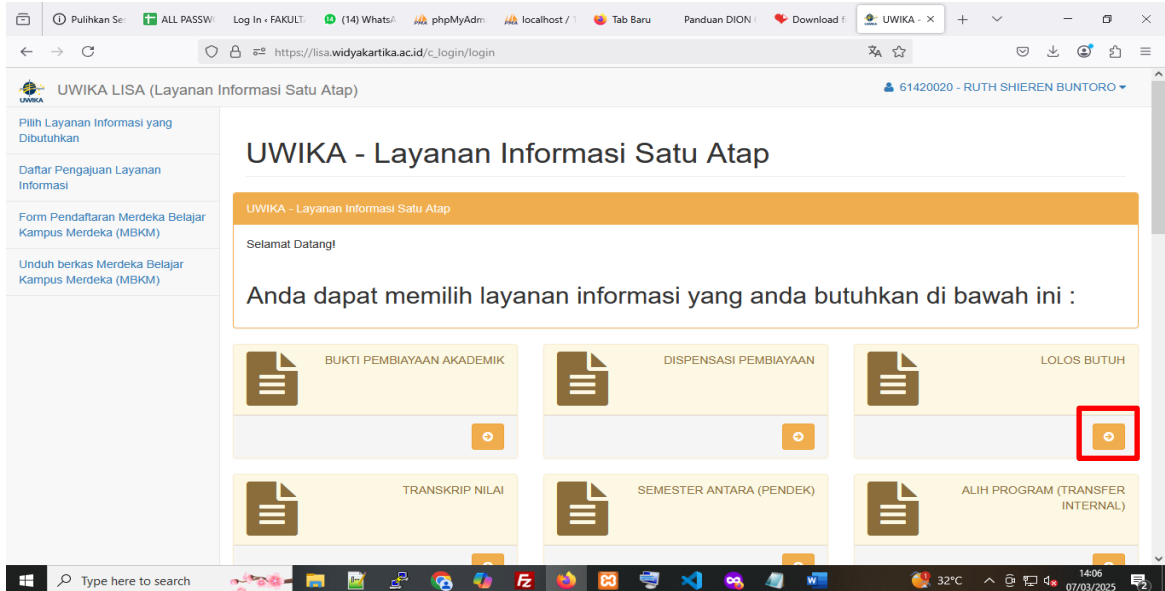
Pulihkan Se | ALL PASSW | Log In ‹ FAKULT | (14) WhatsA | phpMyAdm | localhost / | Tab Baru | Panduan DION | Download | UWIKA -

https://lisa.widyakartika.ac.id/c_login/login

UWIKA

UWIKA LISA (Layanan Informasi Satu Atap)

61420020 - RUTH SHIEREN BUNTORO

Pilih Layanan Informasi yang Dibutuhkan

Daftar Pengajuan Layanan Informasi

Form Pendaftaran Merdeka Belajar Kampus Merdeka (MBKM)

Unduh berkas Merdeka Belajar Kampus Merdeka (MBKM)

UWIKA - Layanan Informasi Satu Atap

UWIKA - Layanan Informasi Satu Atap

Selamat Datang!

Anda dapat memilih layanan informasi yang anda butuhkan di bawah ini :

BUKTI PEMBIAYAAN AKADEMIK

DISPENSASI PEMBIAYAAN

LOLOS BUTUH

TRANSKRIP NILAI

SEMESTER ANTARA (PENDEK)

ALIH PROGRAM (TRANSFER INTERNAL)

Type here to search

32°C

14:06
07/03/2025